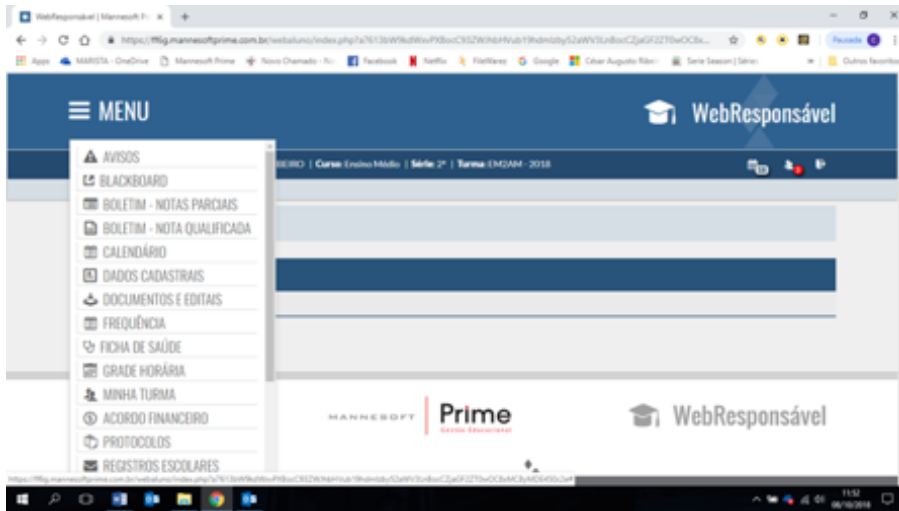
WebResponsável | Mannesoft Pr ×

https://ffilg.mannesoftprime.com.br/webaluno/index.php?a7613bW9kdWxvPXBocC93ZWJhbHVub19hdmlzby52aWV3LnBocCZjaGF2ZT0wOCBx...

Apps MARISTA - OneDrive Mannesoft Prime Novo Chamado Facebook Netflix FileWarez Google César Augusto Ribei Serie Season | Série Outros favoritos

≡ MENU

WebResponsável

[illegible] | Curso: Ensino Médio | Série: 2ª | Turma: EM2AM - 2018

AVISOS
BLACKBOARD
BOLETIM - NOTAS PARCIAIS
BOLETIM - NOTA QUALIFICADA
CALENDÁRIO
DADOS CADASTRAIS
DOCUMENTOS E EDITAIS
FREQUÊNCIA
FICHA DE SAÚDE
GRADE HORÁRIA
MINHA TURMA
ACORDO FINANCEIRO
PROTOCOLOS
REGISTROS ESCOLARES

MANNESOFT Prime Gestão Educacional

WebResponsável

https://ffilg.mannesoftprime.com.br/webaluno/index.php?a7613bW9kdWxvPXBocC93ZWJhbHVub19hdmlzby52aWV3LnBocCZjaGF2ZT0wOCBxMC8yMDl4S0c2e#

11:52
06/10/2018